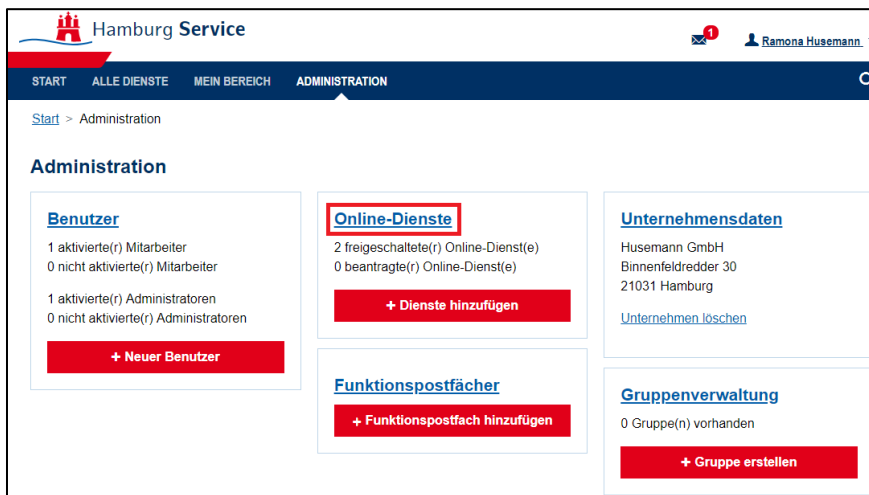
Hamburg Service

1

Ramona Husemann

START ALLE DIENSTE MEIN BEREICH ADMINISTRATION

Start > Administration

Administration

Benutzer

1 aktivierte(r) Mitarbeiter
0 nicht aktivierte(r) Mitarbeiter

1 aktivierte(r) Administratoren
0 nicht aktivierte(r) Administratoren

+ Neuer Benutzer

Online-Dienste

2 freigeschaltete(r) Online-Dienst(e)
0 beantragte(r) Online-Dienst(e)

+ Dienste hinzufügen

Funktionspostfächer

+ Funktionspostfach hinzufügen

Unternehmensdaten

Husemann GmbH
Binnenfeldredder 30
21031 Hamburg

Unternehmen löschen

Gruppenverwaltung

0 Gruppe(n) vorhanden

+ Gruppe erstellen